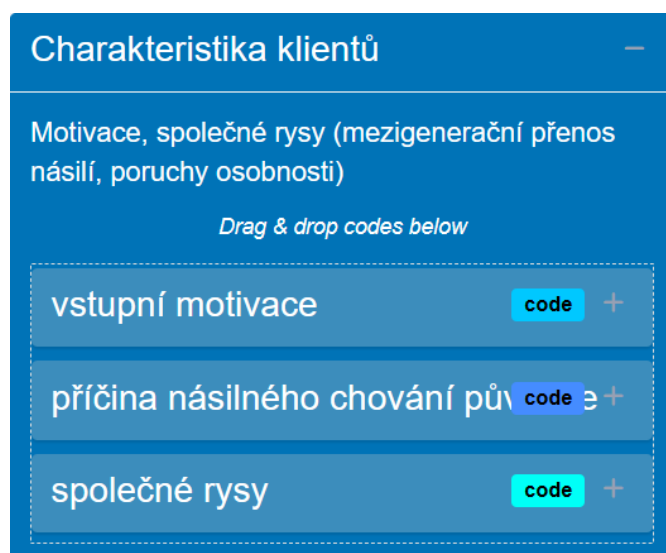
Charakteristika klientů −

Motivace, společné rysy (mezigenerační přenos násilí, poruchy osobnosti)

Drag & drop codes below

vstupní motivace code +

příčina násilného chování pů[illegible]e code +

společné rysy code +